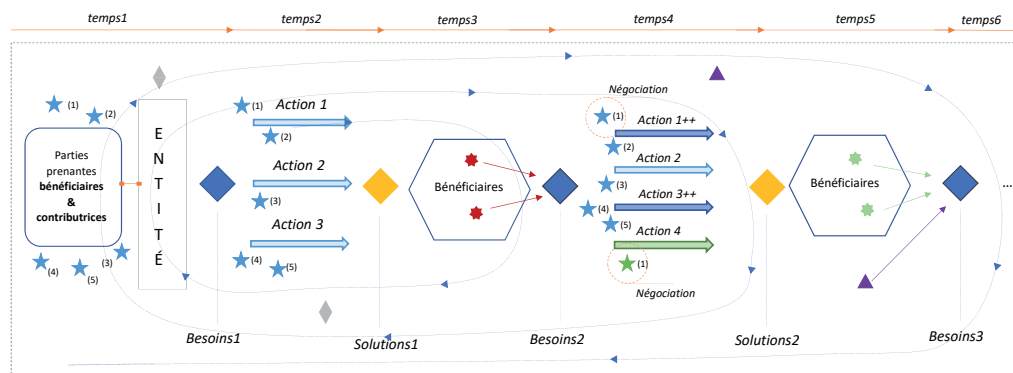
temps1 temps2 temps3 temps4 temps5 temps6

(1) (2)

Parties prenantes **bénéficiaires & contributrices**

(4) (5) (3)

E N T I T É

(1) Action 1 (2)

Action 2 (3)

Action 3 (4) (5)

Bénéficiaires

Négociation

(1) Action 1++ (2)

Action 2 (3)

(4) Action 3++ (5)

Action 4 (1)

Négociation

Bénéficiaires

...

Besoins1 Solutions1 Besoins2 Solutions2 Besoins3